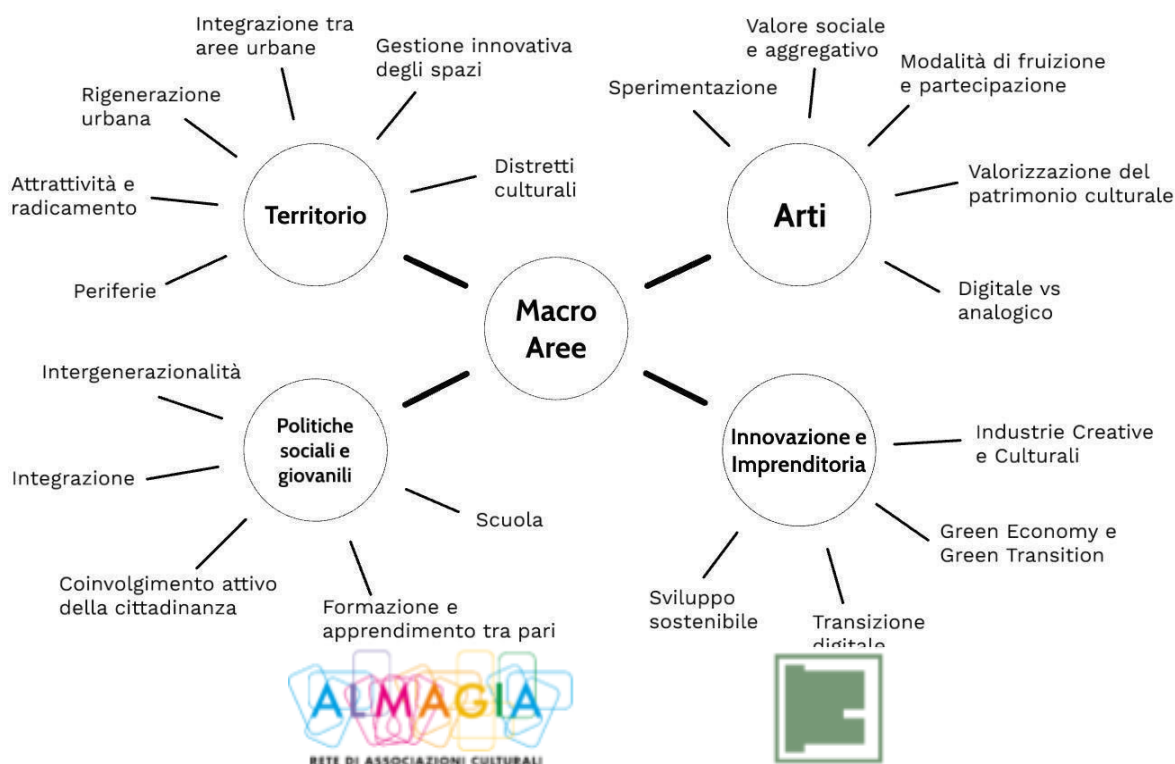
Macro Aree

Territorio

Integrazione tra aree urbane

Gestione innovativa degli spazi

Rigenerazione urbana

Distretti culturali

Attrattività e radicamento

Periferie

Arti

Valore sociale e aggregativo

Sperimentazione

Modalità di fruizione e partecipazione

Valorizzazione del patrimonio culturale

Digitale vs analogico

Politiche sociali e giovanili

Intergenerazionalità

Integrazione

Scuola

Coinvolgimento attivo della cittadinanza

Formazione e apprendimento tra pari

Innovazione e Imprenditoria

Industrie Creative e Culturali

Green Economy e Green Transition

Sviluppo sostenibile

Transizione digitale

ALMAGIA
RETE DI ASSOCIAZIONI CULTURALI